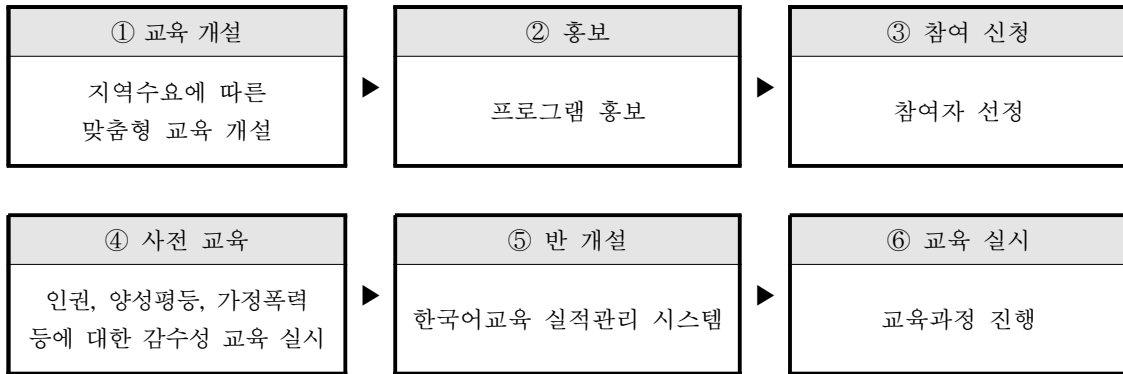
① 교육 개설

지역수요에 따른 맞춤형 교육 개설

② 홍보

프로그램 홍보

③ 참여 신청

참여자 선정

④ 사전 교육

인권, 양성평등, 가정폭력 등에 대한 감수성 교육 실시

⑤ 반 개설

한국어교육 실적관리 시스템

⑥ 교육 실시

교육과정 진행